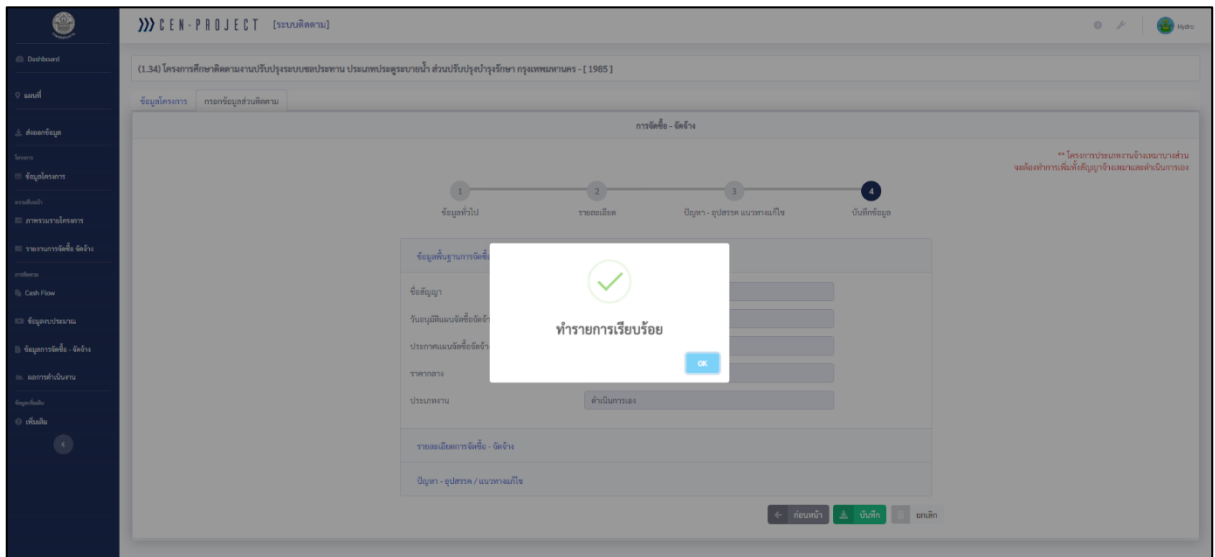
CEN-PROJECT [ระบบติดตาม]

Hydro

Dashboard
แผนที่
ส่งออกข้อมูล
โครงการ
ข้อมูลโครงการ
ระบบติดตาม
ภาพรวมรายโครงการ
รายงานการจัดซื้อ จัดจ้าง
การติดตาม
Cash Flow
ข้อมูลงบประมาณ
ข้อมูลการจัดซื้อ - จัดจ้าง
ผลการดำเนินงาน
ข้อมูลเพิ่มเติม
เพิ่มเติม

(1.34) โครงการศึกษาติดตามงานปรับปรุงระบบชลประทาน ประเภทประตูระบายน้ำ ส่วนปรับปรุงบำรุงรักษา กรุงเทพมหานคร - [ 1985 ]

ข้อมูลโครงการ | กรอกข้อมูลส่วนติดตาม

การจัดซื้อ - จัดจ้าง

** โครงการประเภทงานจ้างเหมาบางส่วน จะต้องทำการเพิ่มทั้งสัญญาจ้างเหมาและดำเนินการเอง

1 ข้อมูลทั่วไป
2 รายละเอียด
3 ปัญหา - อุปสรรค แนวทางแก้ไข
4 บันทึกข้อมูล

ข้อมูลพื้นฐานการจัดซื้อ
ชื่อสัญญา
วันอนุมัติแผนจัดซื้อจัดจ้าง
ประกาศแผนจัดซื้อจัดจ้าง
ราคากลาง
ประเภทงาน
ดำเนินการเอง

ทำรายการเรียบร้อย
OK

รายละเอียดการจัดซื้อ - จัดจ้าง
ปัญหา - อุปสรรค / แนวทางแก้ไข

ก่อนหน้า
บันทึก
ยกเลิก